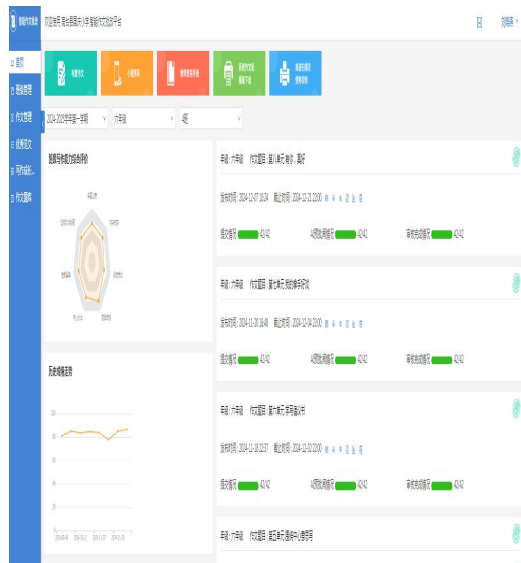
智能作文系统

双流区东升迎春小学智能作文批改平台

加油

首页

班级管理

作文管理

优秀范文

写作成长

作文题库

布置作文

小程序

纸质作文录入

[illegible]

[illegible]

2024-2025学年第一学期

六年级

4班

班级写作能力综合评价

历史成绩走势

年级：六年级 作文题目：第八单元 有你，真好

发布时间：2024-12-07 18:24 截止时间：2024-12-21 22:00

提交情况 42/42

AI智能评价 42/42

审核完成情况 42/42

年级：六年级 作文题目：第七单元我的拿手好戏

发布时间：2024-11-30 18:48 截止时间：2024-12-14 22:00

提交情况 42/42

AI智能评价 42/42

审核完成情况 42/42

年级：六年级 作文题目：第六单元 学写倡议书

发布时间：2024-11-18 22:57 截止时间：2024-12-02 22:00

提交情况 42/42

AI智能评价 42/42

审核完成情况 42/42

年级：六年级 作文题目：第五单元 围绕中心意思写